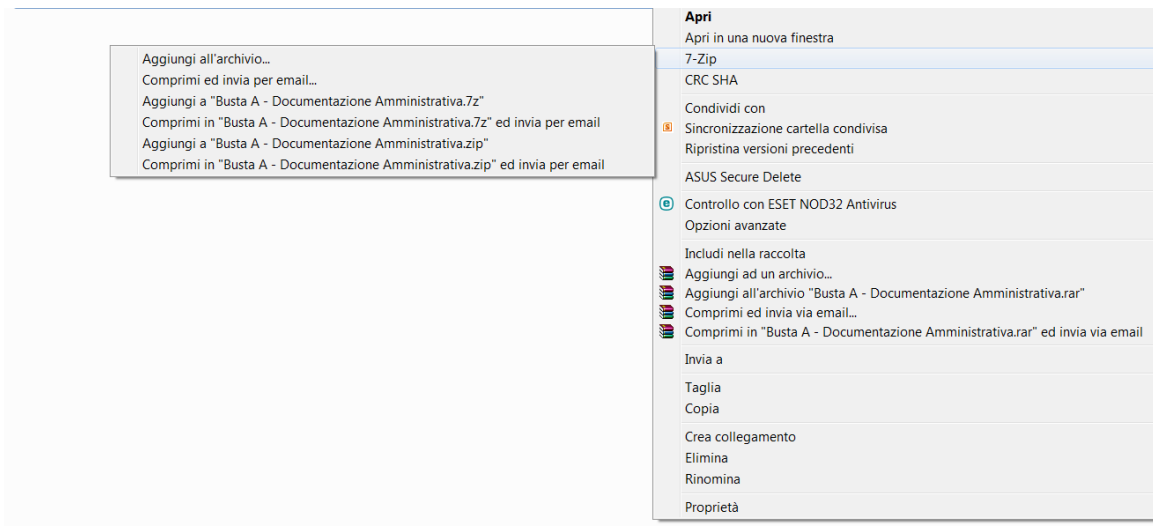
Aggiungi all'archivio...
Comprimi ed invia per email...
Aggiungi a "Busta A - Documentazione Amministrativa.7z"
Comprimi in "Busta A - Documentazione Amministrativa.7z" ed invia per email
Aggiungi a "Busta A - Documentazione Amministrativa.zip"
Comprimi in "Busta A - Documentazione Amministrativa.zip" ed invia per email

Apri
Apri in una nuova finestra
7-Zip
CRC SHA

Condividi con
Sincronizzazione cartella condivisa
Ripristina versioni precedenti

ASUS Secure Delete

Controllo con ESET NOD32 Antivirus
Opzioni avanzate

Includi nella raccolta
Aggiungi ad un archivio...
Aggiungi all'archivio "Busta A - Documentazione Amministrativa.rar"
Comprimi ed invia via email...
Comprimi in "Busta A - Documentazione Amministrativa.rar" ed invia via email

Invia a

Taglia
Copia

Crea collegamento
Elimina
Rinomina

Proprietà